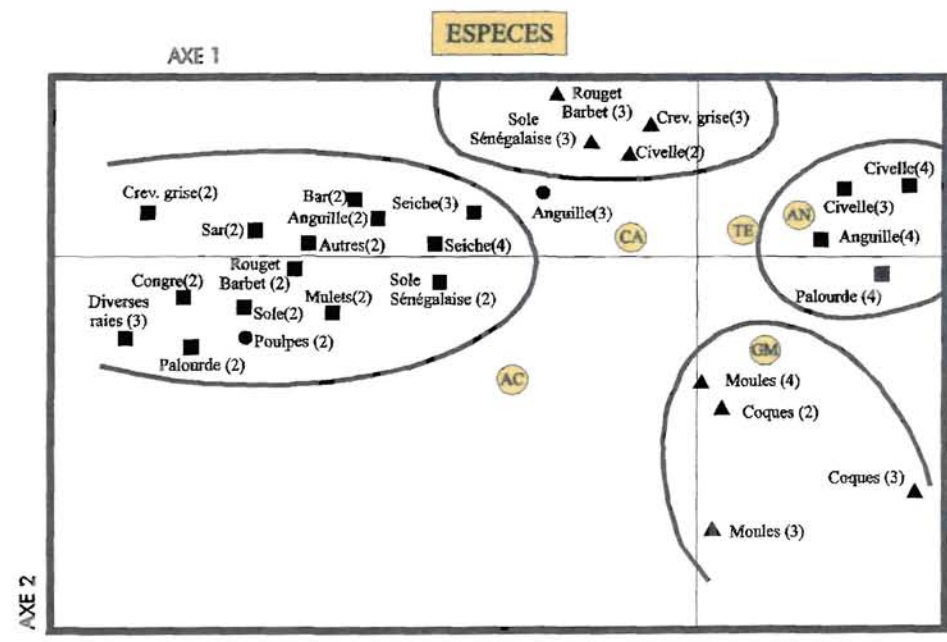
ESPECES

AXE 1

Rouget Barbet (3)
Sole Sénégalaise (3)
Crev. grise(3)
Civelle(2)

Crev. grise(2)
Bar(2)
Anguille(2)
Seiche(3)
Anguille(3)
Sar(2)
Autres(2)
Seiche(4)
CA
TE
Civelle(4)
AN
Civelle(3)
Anguille(4)
Palourde (4)
Rouget Barbet (2)
Congre(2)
Diverses raies (3)
Sole(2)
Mulets(2)
Sole Sénégalaise (2)
Poulpes (2)
Palourde (2)
AC
GM
Moules (4)
Coques (2)
Coques (3)
Moules (3)

AXE 2